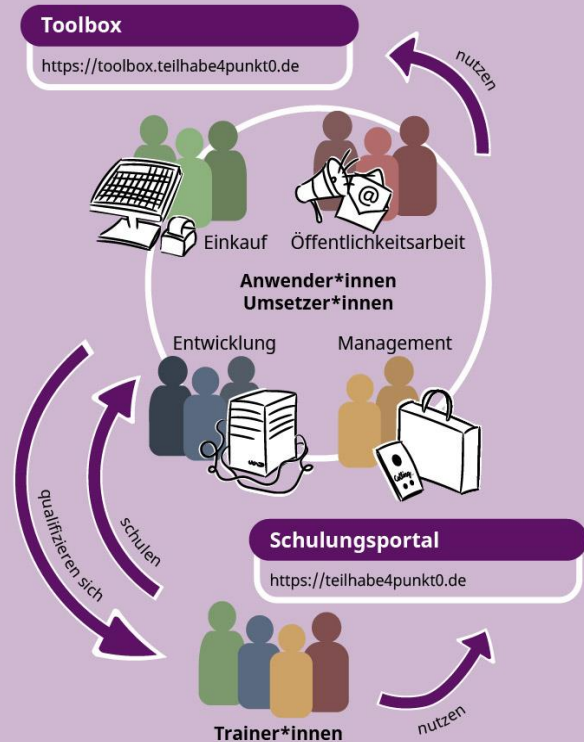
Toolbox

https://toolbox.teilhabe4punkt0.de

nutzen

Einkauf

Öffentlichkeitsarbeit

Anwender*innen
Umsetzer*innen

Entwicklung

Management

qualifizieren sich

schulen

Schulungsportal

https://teilhabe4punkt0.de

Trainer*innen

nutzen